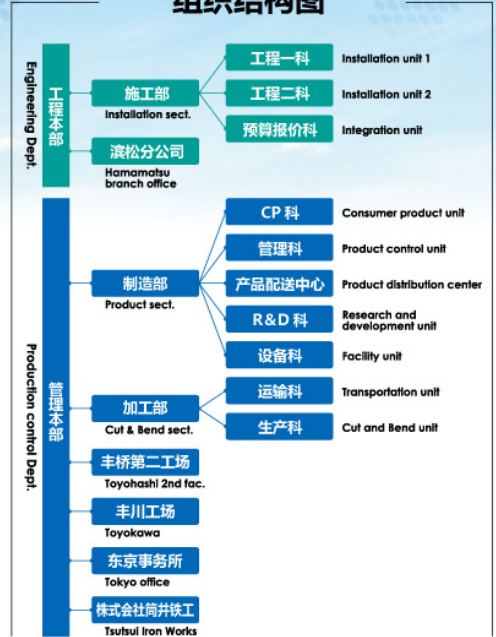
组织结构图

Engineering Dept.

工程本部

施工部
Installation sect.

工程一科
Installation unit 1

工程二科
Installation unit 2

预算报价科
Integration unit

滨松分公司
Hamamatsu branch office

Production control Dept.

管理本部

制造部
Product sect.

CP 科
Consumer product unit

管理科
Product control unit

产品配送中心
Product distribution center

R&D 科
Research and development unit

设备科
Facility unit

加工部
Cut & Bend sect.

运输科
Transportation unit

生产科
Cut and Bend unit

丰桥第二工场
Toyohashi 2nd fac.

丰川工场
Toyokawa

东京事务所
Tokyo office

株式会社筒井铁工
Tsutsui Iron Works